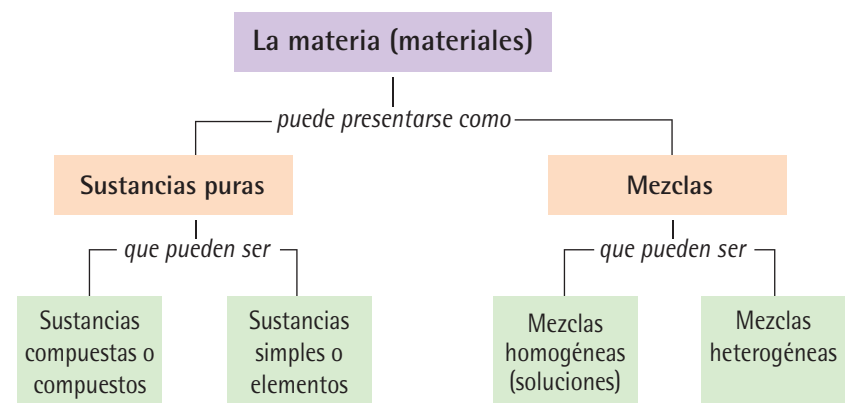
La materia (materiales)

puede presentarse como

Sustancias puras

Mezclas

que pueden ser

que pueden ser

Sustancias compuestas o compuestos

Sustancias simples o elementos

Mezclas homogéneas (soluciones)

Mezclas heterogéneas